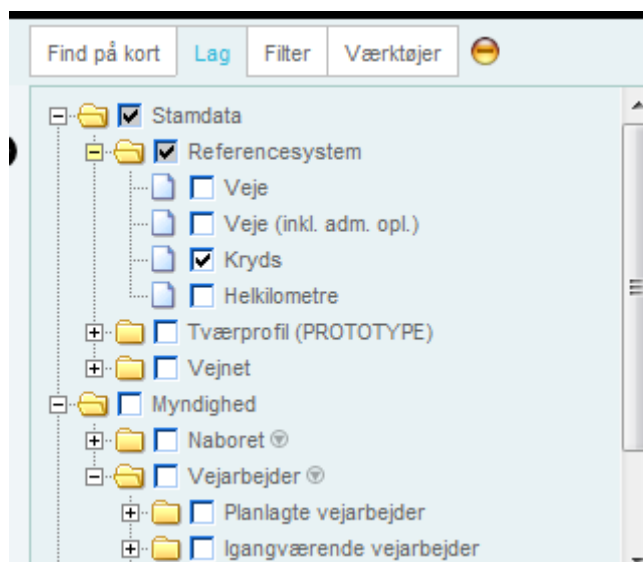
Find på kort | Lag | Filter | Værktøjer

Stamdata
Referencesystem
Veje
Veje (inkl. adm. opl.)
Kryds
Helkilometre
Tværprofil (PROTOTYPE)
Vejnet
Myndighed
Naboret
Vejarbejder
Planlagte vejarbejder
Igangværende vejarbejder